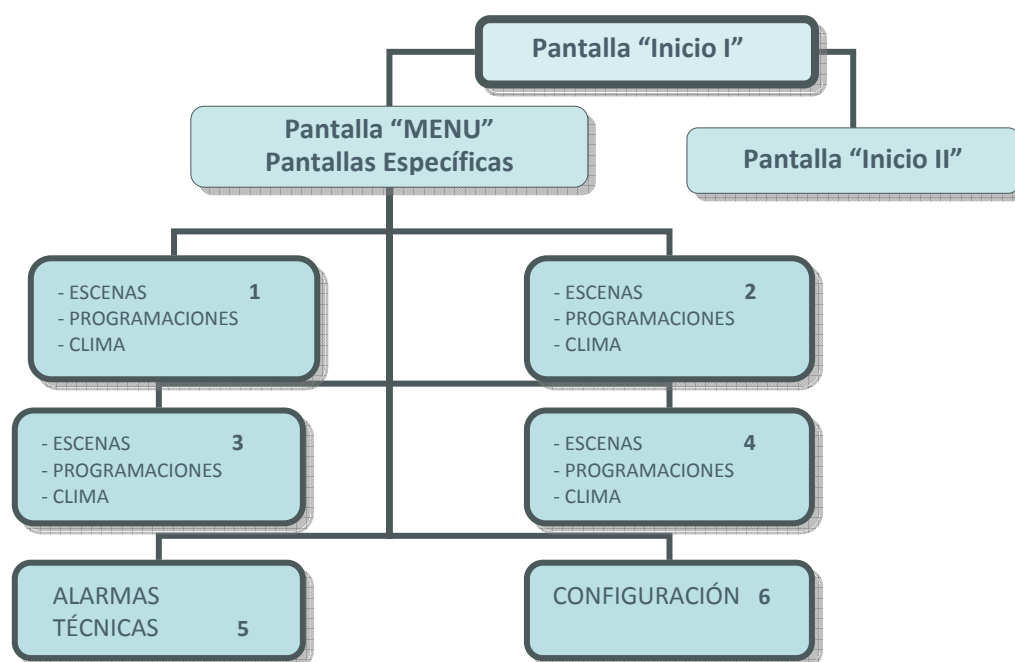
Pantalla “Inicio I”

Pantalla “MENU”
Pantallas Específicas

Pantalla “Inicio II”

- ESCENAS 1
- PROGRAMACIONES
- CLIMA

- ESCENAS 2
- PROGRAMACIONES
- CLIMA

- ESCENAS 3
- PROGRAMACIONES
- CLIMA

- ESCENAS 4
- PROGRAMACIONES
- CLIMA

ALARMAS TÉCNICAS 5

CONFIGURACIÓN 6